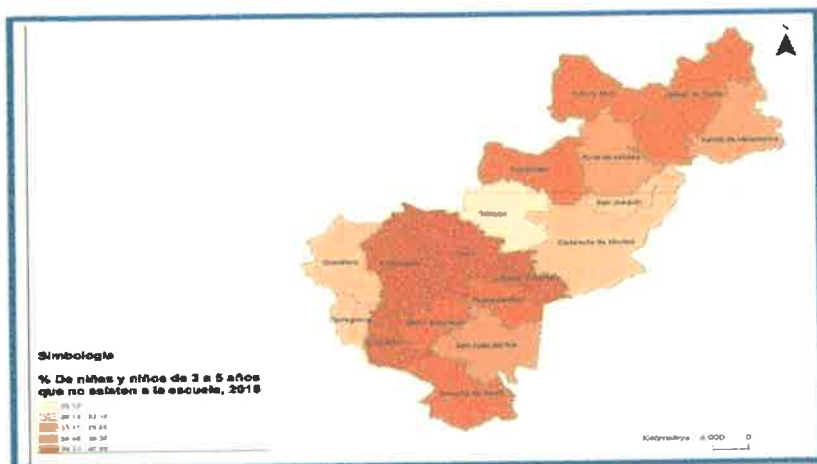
Jalpan de Serra
Arroyo Seco
Pinal de Amoles
Landa de Matamoros
Peñamiller
San Joaquín
Tolimán
Cadereyta de Montes
Querétaro
El Marqués
Colón
Ezequiel Montes
Tequisquiapan
Pedro Escobedo
San Juan del Río
Huimilpan
Amealco de Bonfil
Corregidora

Simbología
% De niñas y niños de 3 a 5 años que no asisten a la escuela, 2015
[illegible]
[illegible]
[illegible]
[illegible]
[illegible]

Kilómetros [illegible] 0